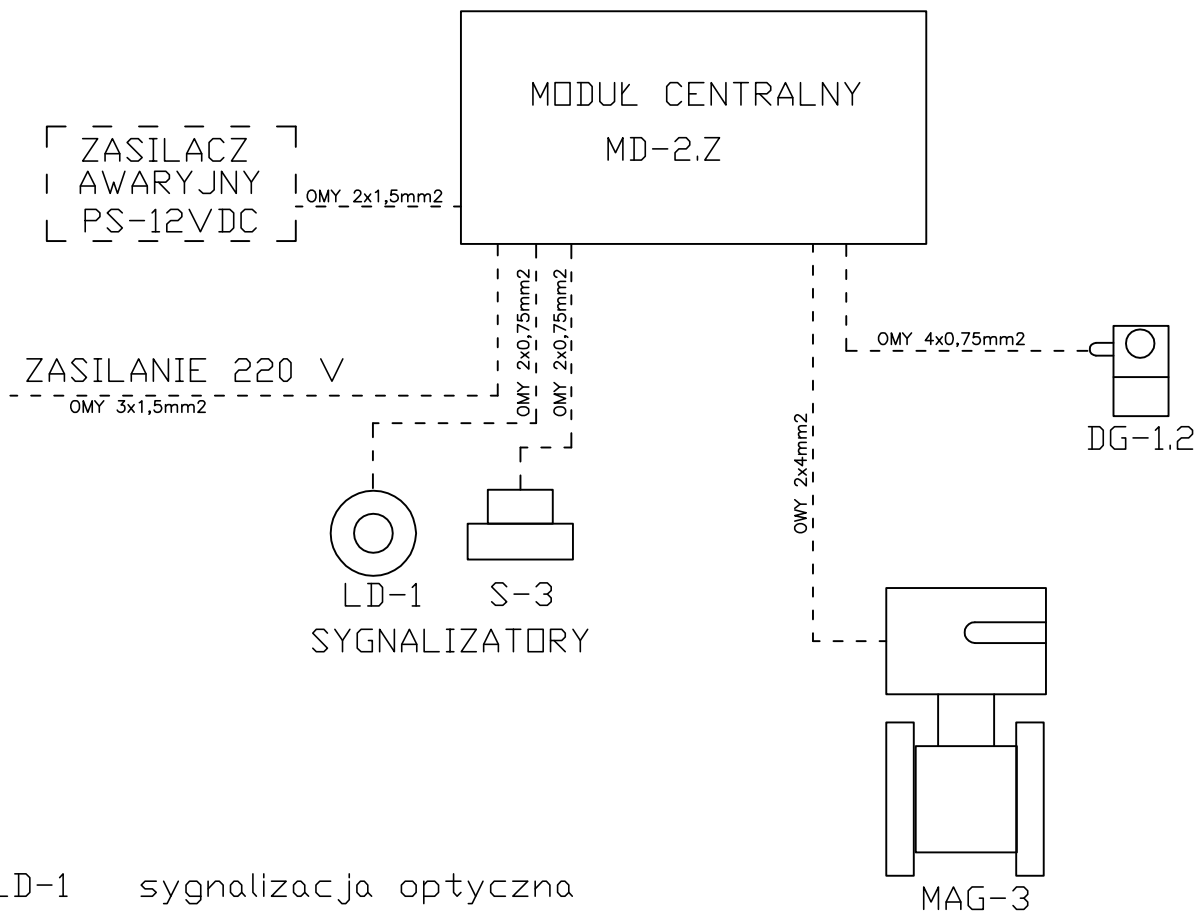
MODUŁ CENTRALNY
MD-2.Z

ZASILACZ
AWARYJNY
PS-12VDC

OMY 2x1,5mm2

OMY 2x0,75mm2

OMY 2x0,75mm2

OMY 4x0,75mm2

DG-1.2

ZASILANIE 220 V

OMY 3x1,5mm2

OMY 2x4mm2

LD-1 S-3
SYGNALIZATORY

MAG-3

LD-1 sygnalizacja optyczna